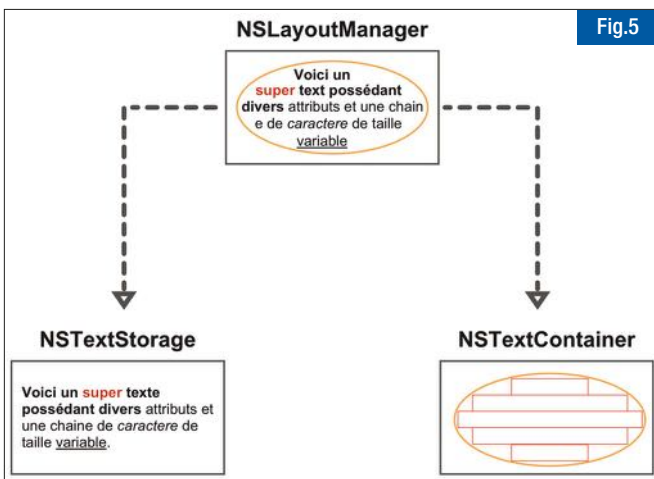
NSLayoutManager

Fig.5

Voici un super text possédant divers attributs et une chaine de caractere de taille variable

NSTextStorage

Voici un super texte possédant divers attributs et une chaine de caractere de taille variable.

NSTextContainer